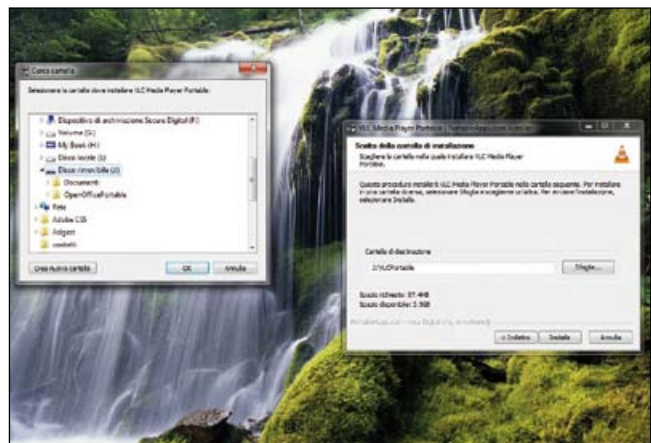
Cerca cartella

Selezionare la cartella dove installare VLC Media Player Portable:

Dispositivo di archiviazione Secure Digital (F:)
Volume (G:)
My Book (H:)
Disco locale (I:)
Disco rimovibile (J:)
Documenti
OpenOfficePortable
Rete
Adobe CS5
Adgen
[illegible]

Crea nuova cartella
OK
Annulla

VLC Media Player Portable - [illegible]

Scelta della cartella di installazione
Scegliere la cartella nella quale installare VLC Media Player Portable.

Questa procedura installerà VLC Media Player Portable nella cartella seguente. Per installare in una cartella diversa, selezionare Sfoglia e scegliere un'altra. Per avviare l'installazione, selezionare Installa.

Cartella di destinazione
J:\VLCPortable
Sfoglia...

Spazio richiesto: 37.4MB
Spazio disponibile: 3.9GB

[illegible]

< Indietro
Installa
Annulla